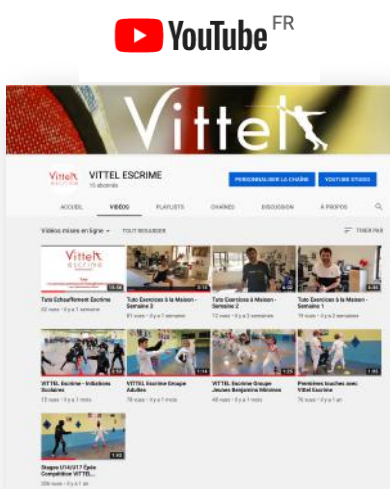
YouTube FR

Vittel

Vittel ESCRIME

VITTEL ESCRIME
15 abonnés

PERSONNALISER LA CHAÎNE
YOUTUBE STUDIO

ACCUEIL
VIDÉOS
PLAYLISTS
CHAÎNES
DISCUSSION
À PROPOS

Vidéos mises en ligne
TOUT REGARDER
TRIER PAR

Vittel

Tuto Echauffement Escrime
52 vues • il y a 1 semaine

Tuto Exercices à la Maison - Semaine 2
81 vues • il y a 1 semaine

Tuto Exercices à la Maison - Semaine 3
12 vues • il y a 1 semaine

Tuto Exercices à la Maison - Semaine 1
79 vues • il y a 1 semaine

VITTEL Escrime - Initiations Scolaires
13 vues • il y a 1 mois

VITTEL Escrime Groupe Adultes
78 vues • il y a 1 mois

VITTEL Escrime Groupe Jeunes Benjamins Minimes
48 vues • il y a 1 mois

Premières touches avec Vittel Escrime
76 vues • il y a 1 an

Stages U14/U17 Épée Compétition VITTEL...
206 vues • il y a 1 an